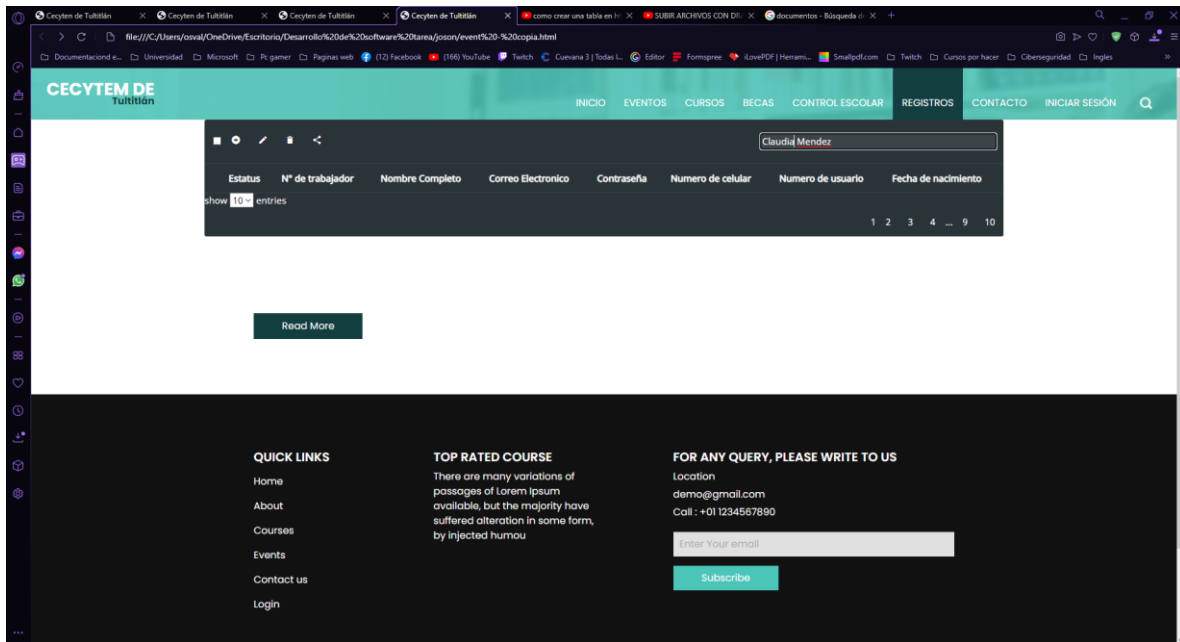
Cecyten de Tultitlán × Cecyten de Tultitlán × Cecyten de Tultitlán × Cecyten de Tultitlán × como crear una tabla en h × SUBIR ARCHIVOS CON DR × documentos - Búsqueda d ×

file:///C:/Users/osval/OneDrive/Escritorio/Desarrollo%20de%20software%20tarea/joson/event%20-%20copia.html

Documentaciond e... Universidad Microsoft Pc gamer Paginas web (12) Facebook (166) YouTube Twitch Cuevana 3 | Todas l... Editor Formspree iLovePDF | Herrami... Smallpdf.com Twitch Cursos por hacer Ciberseguridad Ingles

CECYTEM DE Tultitlán

INICIO EVENTOS CURSOS BECAS CONTROL ESCOLAR REGISTROS CONTACTO INICIAR SESIÓN

Claudia Mendez

| Estatus | Nº de trabajador | Nombre Completo | Correo Electronico | Contraseña | Numero de celular | Numero de usuario | Fecha de nacimiento |
|---|---|---|---|---|---|---|---|

show 10 entries

1 2 3 4 ... 9 10

Read More

QUICK LINKS
Home
About
Courses
Events
Contact us
Login

TOP RATED COURSE
There are many variations of passages of Lorem Ipsum available, but the majority have suffered alteration in some form, by injected humou

FOR ANY QUERY, PLEASE WRITE TO US
Location
demo@gmail.com
Call : +01 1234567890

Enter Your email
Subscribe